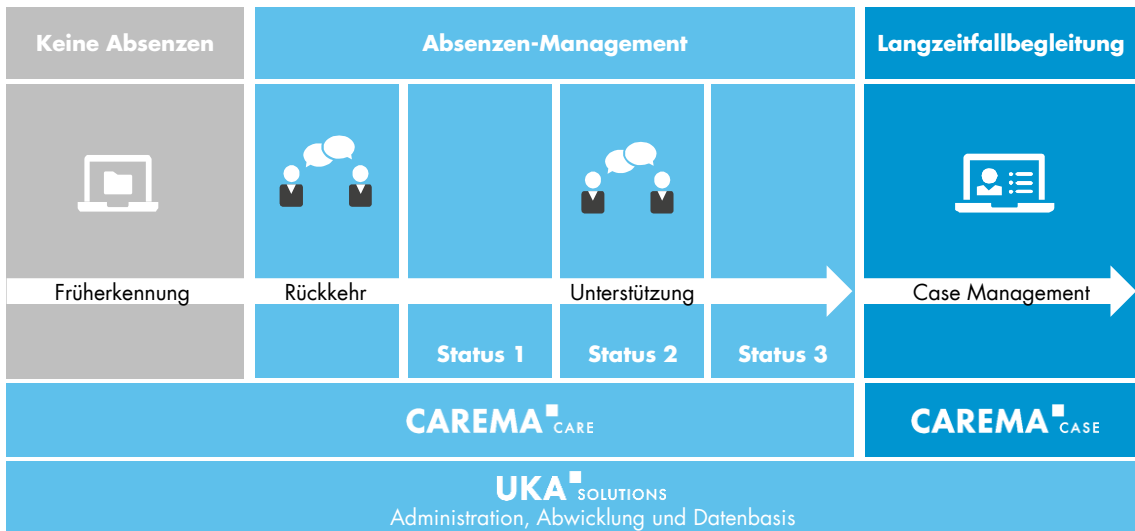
| Keine Absenzen | Absenzen-Management | | | | Langzeitfallbegleitung |
|---|---|---|---|---|---|
| Früherkennung | Rückkehr | | Unterstützung | | Case Management |
| | | Status 1 | Status 2 | Status 3 | |

CAREMA CARE

CAREMA CASE

UKA SOLUTIONS
Administration, Abwicklung und Datenbasis